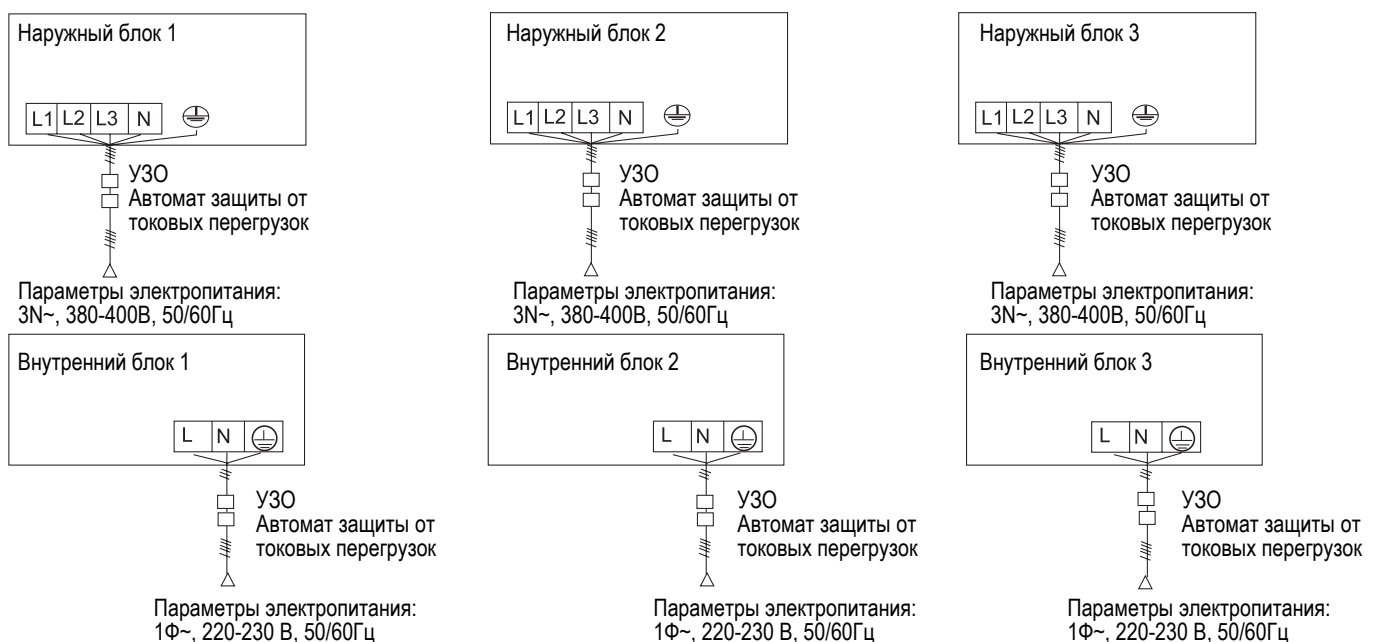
Наружный блок 1

L1 L2 L3 N

УЗО
Автомат защиты от токовых перегрузок

Параметры электропитания:
3N~, 380-400В, 50/60Гц

Наружный блок 2

L1 L2 L3 N

УЗО
Автомат защиты от токовых перегрузок

Параметры электропитания:
3N~, 380-400В, 50/60Гц

Наружный блок 3

L1 L2 L3 N

УЗО
Автомат защиты от токовых перегрузок

Параметры электропитания:
3N~, 380-400В, 50/60Гц

Внутренний блок 1

L N

УЗО
Автомат защиты от токовых перегрузок

Параметры электропитания:
1Ф~, 220-230 В, 50/60Гц

Внутренний блок 2

L N

УЗО
Автомат защиты от токовых перегрузок

Параметры электропитания:
1Ф~, 220-230 В, 50/60Гц

Внутренний блок 3

L N

УЗО
Автомат защиты от токовых перегрузок

Параметры электропитания:
1Ф~, 220-230 В, 50/60Гц